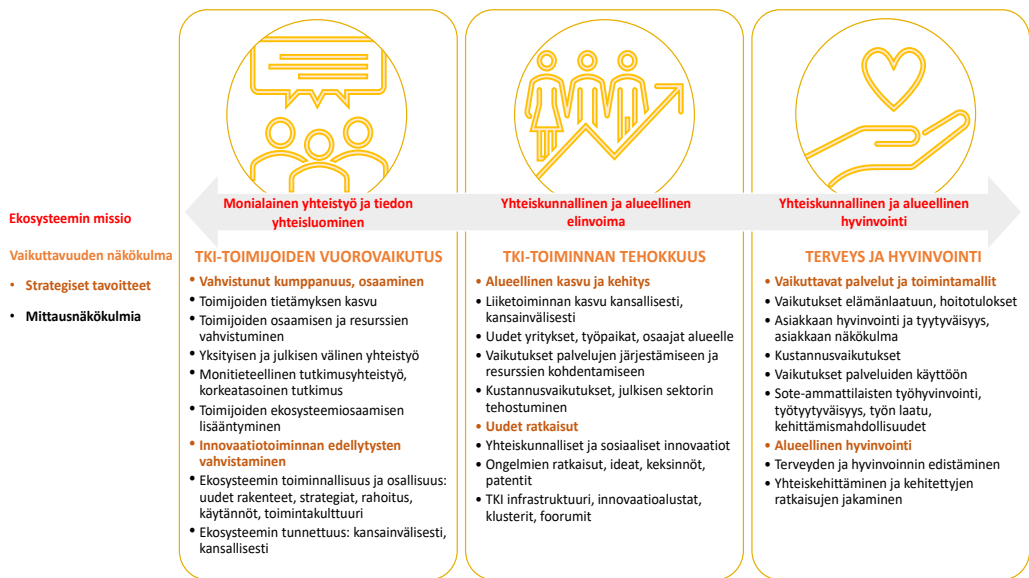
Ekosysteemin missio

Vaikuttavuuden näkökulma

• Strategiset tavoitteet

• Mittausnäkökulmia

Monialainen yhteistyö ja tiedon yhteisluominen

TKI-TOIMIJOIDEN VUOROVAIKUTUS

• Vahvistunut kumppanuus, osaaminen
• Toimijoiden tietämyksen kasvu
• Toimijoiden osaamisen ja resurssien vahvistuminen
• Yksityisen ja julkisen välinen yhteistyö
• Monitieteellinen tutkimusyhteistyö, korkeatasoinen tutkimus
• Toimijoiden ekosysteemiosaamisen lisääntyminen
• Innovaatiotoiminnan edellytysten vahvistaminen
• Ekosysteemin toiminnallisuus ja osallisuus: uudet rakenteet, strategiat, rahoitus, käytännöt, toimintakulttuuri
• Ekosysteemin tunnettuus: kansainvälisesti, kansallisesti

Yhteiskunnallinen ja alueellinen elinvoima

TKI-TOIMINNAN TEHOKKUUS

• Alueellinen kasvu ja kehitys
• Liiketoiminnan kasvu kansallisesti, kansainvälisesti
• Uudet yritykset, työpaikat, osaajat alueelle
• Vaikutukset palvelujen järjestämiseen ja resurssien kohdentamiseen
• Kustannusvaikutukset, julkisen sektorin tehostuminen
• Uudet ratkaisut
• Yhteiskunnalliset ja sosiaaliset innovaatiot
• Ongelmien ratkaisut, ideat, keksinnöt, patentit
• TKI infrastruktuuri, innovaatioalustat, klusterit, foorumit

Yhteiskunnallinen ja alueellinen hyvinvointi

TERVEYS JA HYVINVOINTI

• Vaikuttavat palvelut ja toimintamallit
• Vaikutukset elämänlaatuun, hoitotulokset
• Asiakkaan hyvinvointi ja tyytyväisyys, asiakkaan näkökulma
• Kustannusvaikutukset
• Vaikutukset palveluiden käyttöön
• Sote-ammattilaisten työhyvinvointi, työtyytyväisyys, työn laatu, kehittämismahdollisuudet
• Alueellinen hyvinvointi
• Terveyden ja hyvinvoinnin edistäminen
• Yhteiskehittäminen ja kehitettyjen ratkaisujen jakaminen